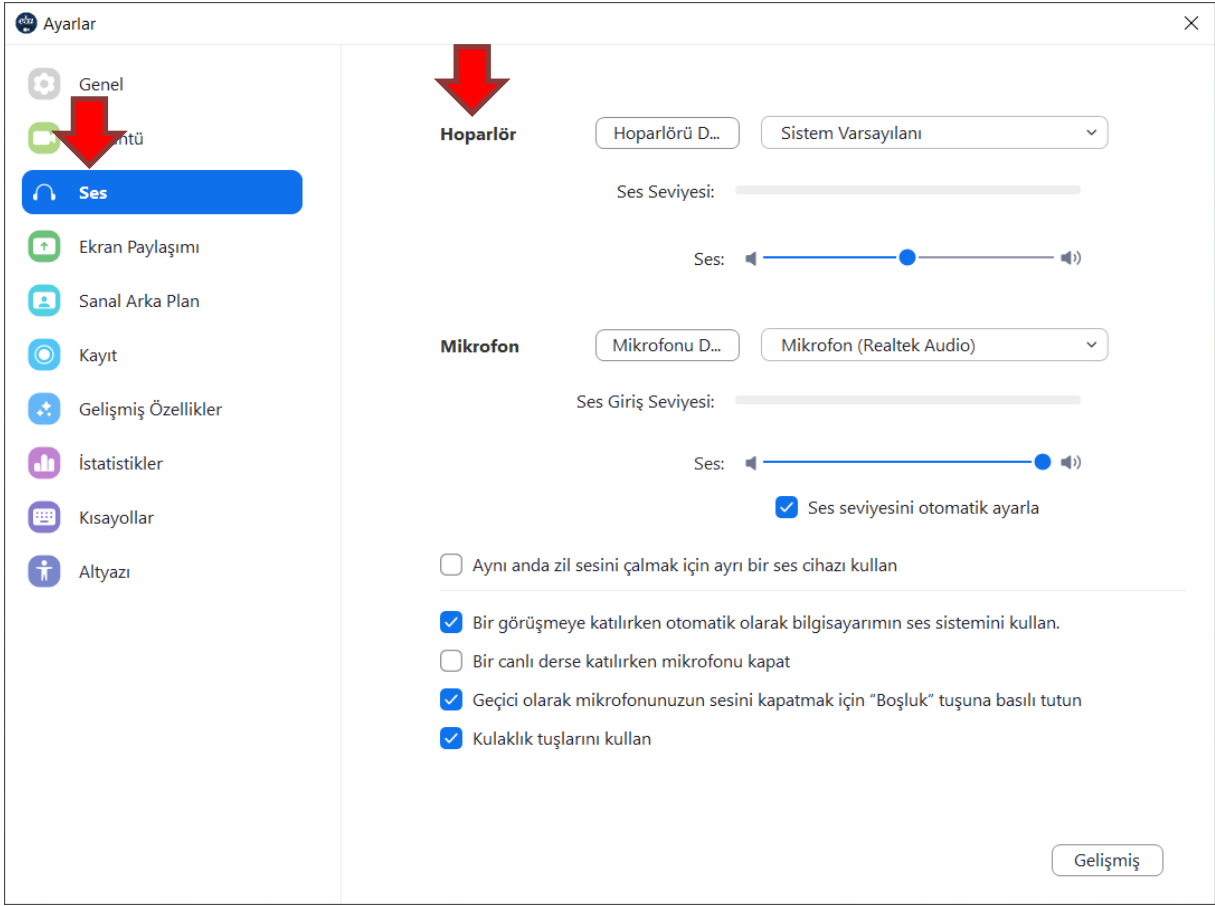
Ayarlar

Genel
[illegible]ntü
Ses
Ekran Paylaşımı
Sanal Arka Plan
Kayıt
Gelişmiş Özellikler
İstatistikler
Kısayollar
Altyazı

Hoparlör
Hoparlörü D...
Sistem Varsayılanı
Ses Seviyesi:
Ses:

Mikrofon
Mikrofonu D...
Mikrofon (Realtek Audio)
Ses Giriş Seviyesi:
Ses:
Ses seviyesini otomatik ayarla

Aynı anda zil sesini çalmak için ayrı bir ses cihazı kullan

Bir görüşmeye katılırken otomatik olarak bilgisayarımın ses sistemini kullan.
Bir canlı derse katılırken mikrofonu kapat
Geçici olarak mikrofonunuzun sesini kapatmak için “Boşluk” tuşuna basılı tutun
Kulaklık tuşlarını kullan

Gelişmiş